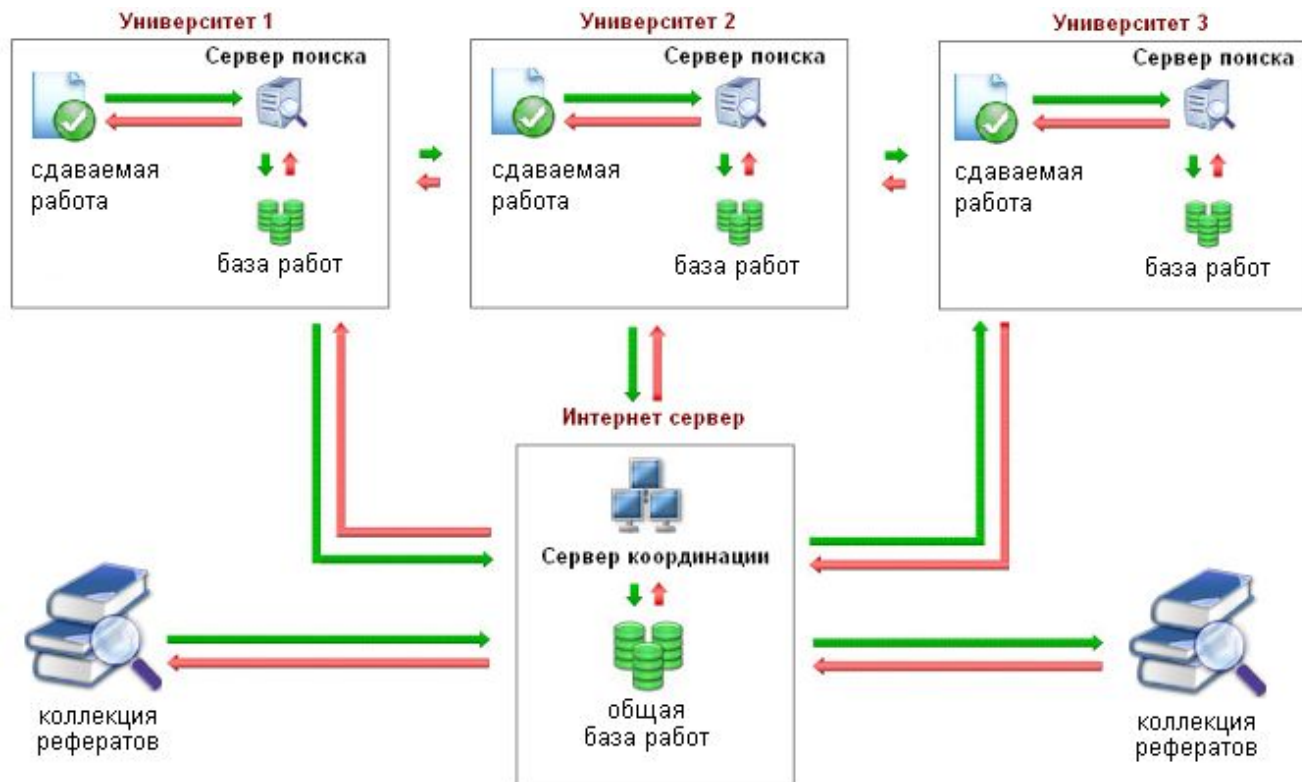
Университет 1

Сервер поиска

сдаваемая работа

база работ

Университет 2

Сервер поиска

сдаваемая работа

база работ

Университет 3

Сервер поиска

сдаваемая работа

база работ

Интернет сервер

Сервер координации

общая база работ

коллекция рефератов

коллекция рефератов